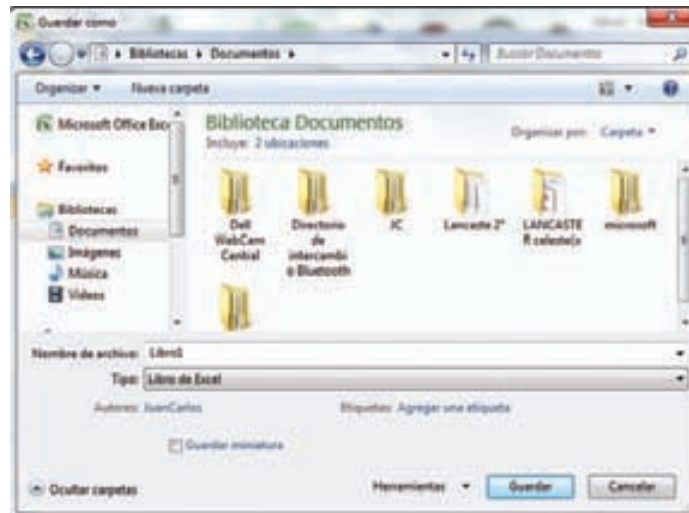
Guardar como

Bibliotecas ▸ Documentos ▸

Buscar Documentos

Organizar ▾ Nueva carpeta

Microsoft Office Exc

Favoritos

Bibliotecas

Documentos

Imágenes

Música

Videos

Biblioteca Documentos

Incluye: 2 ubicaciones

Organizar por: Carpeta ▾

Dell WebCam Central

Directorio de intercambio Bluetooth

JC

Lancaste 2°

LANCASTER celeste(s

microsoft

Nombre de archivo: Libro1

Tipo: Libro de Excel

Autores: JuanCarlos

Etiquetas: Agregar una etiqueta

Guardar miniatura

Ocultar carpetas

Herramientas ▾

Guardar

Cancelar